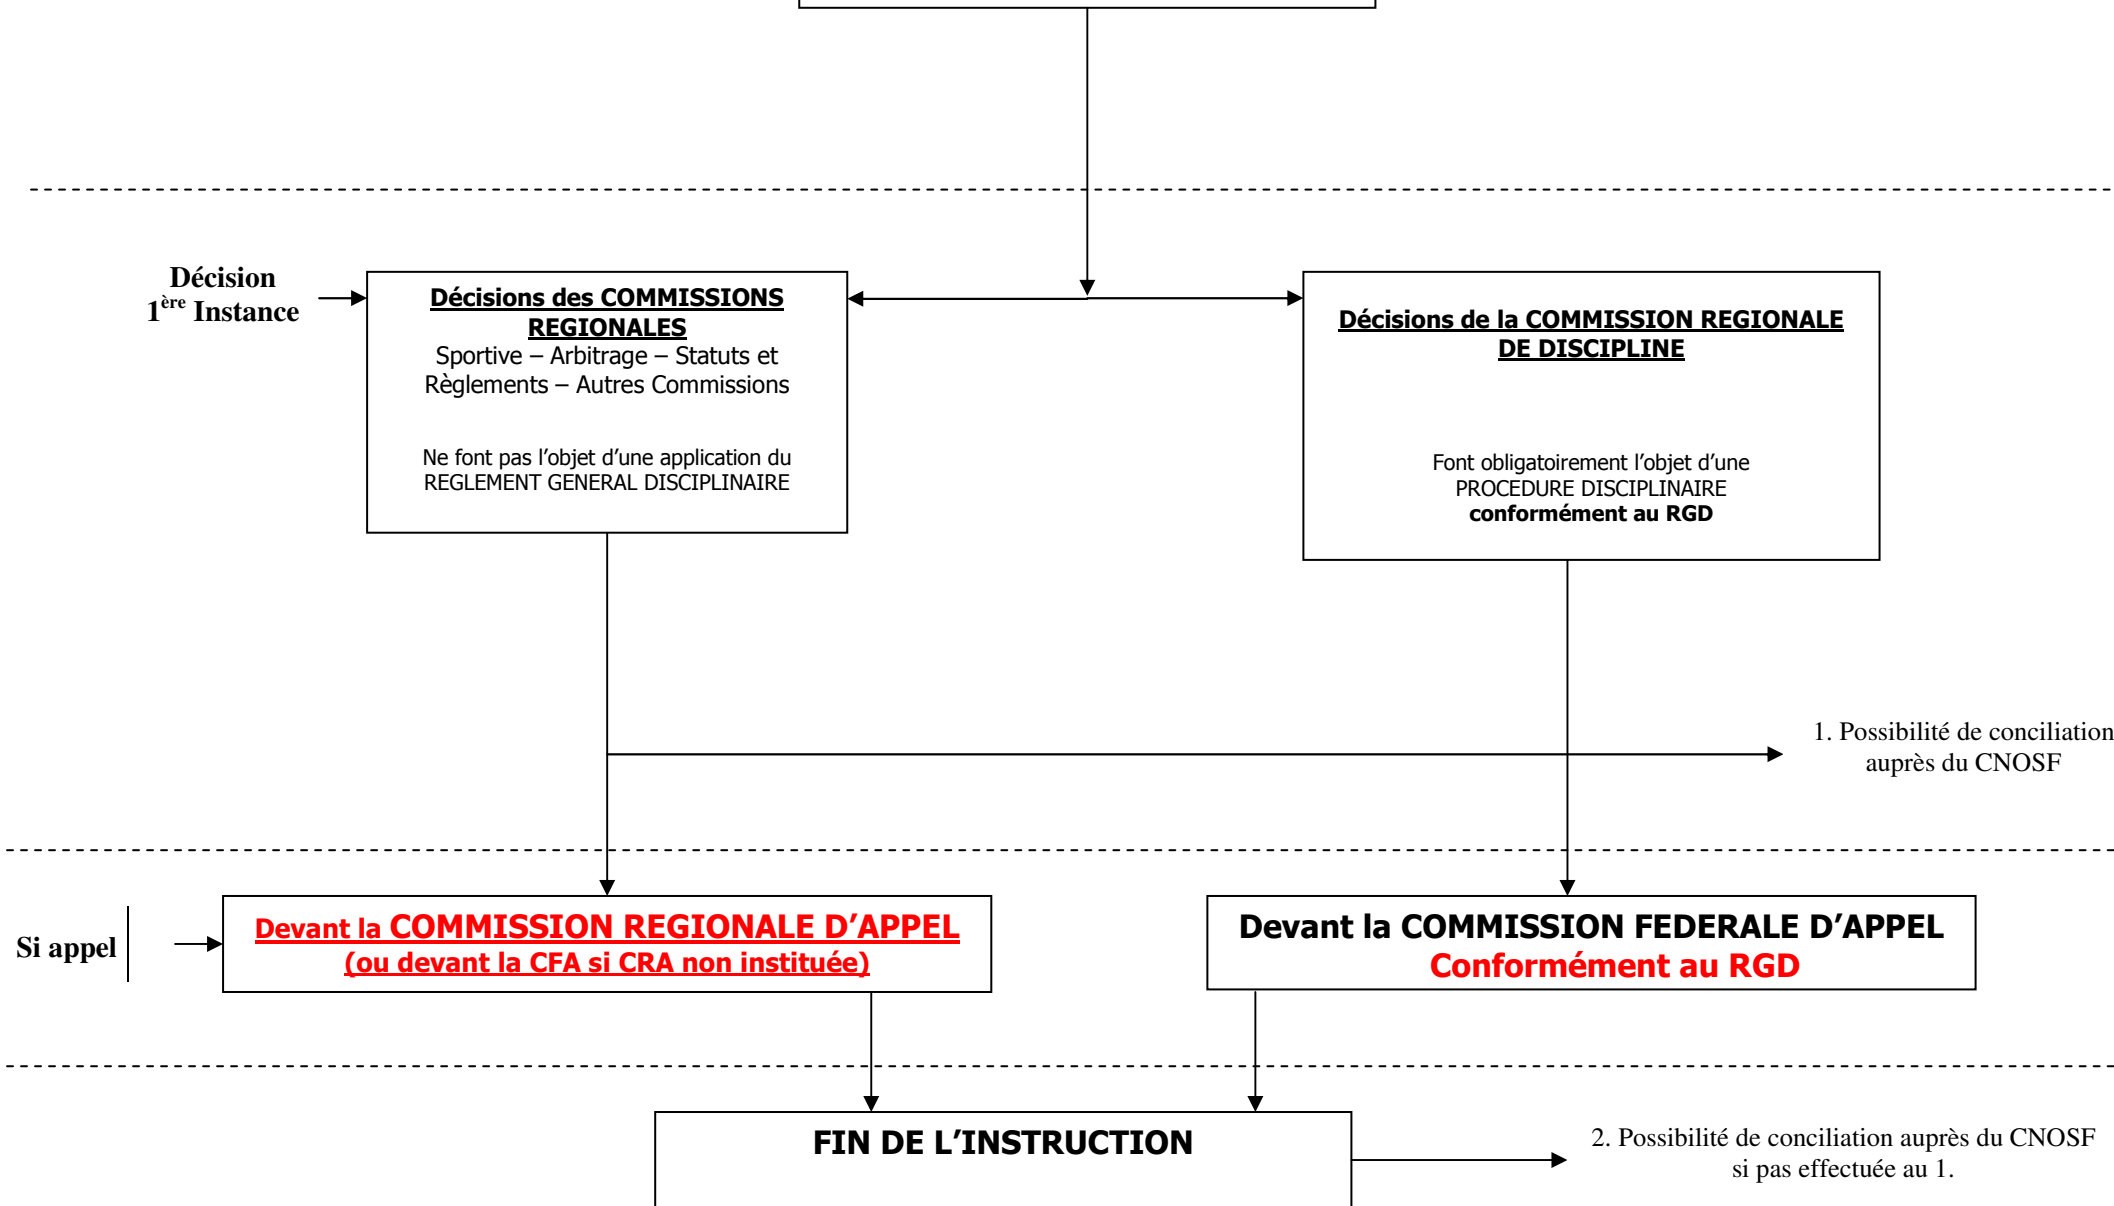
Décision
$1^{ère}$ Instance

Décisions des COMMISSIONS REGIONALES
Sportive – Arbitrage – Statuts et Règlements – Autres Commissions

Ne font pas l'objet d'une application du REGLEMENT GENERAL DISCIPLINAIRE

Décisions de la COMMISSION REGIONALE DE DISCIPLINE

Font obligatoirement l'objet d'une PROCEDURE DISCIPLINAIRE
conformément au RGD

1. Possibilité de conciliation auprès du CNOSF

Si appel

Devant la COMMISSION REGIONALE D'APPEL
(ou devant la CFA si CRA non instituée)

Devant la COMMISSION FEDERALE D'APPEL
Conformément au RGD

FIN DE L'INSTRUCTION

2. Possibilité de conciliation auprès du CNOSF si pas effectuée au 1.